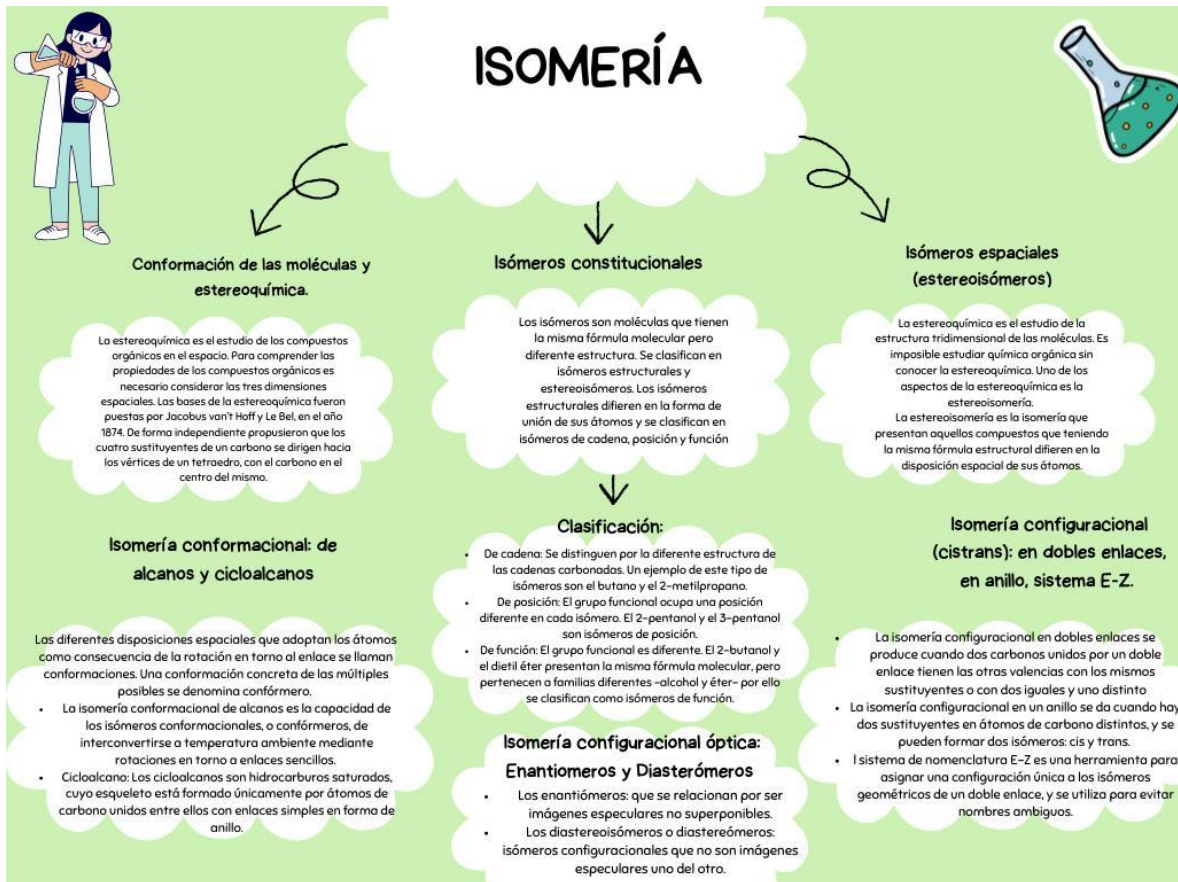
ISOMERÍA

Conformación de las moléculas y estereoquímica.

La estereoquímica es el estudio de los compuestos orgánicos en el espacio. Para comprender las propiedades de los compuestos orgánicos es necesario considerar las tres dimensiones espaciales. Las bases de la estereoquímica fueron puestas por Jacobus van't Hoff y Le Bel, en el año 1874. De forma independiente propusieron que los cuatro sustituyentes de un carbono se dirigen hacia los vértices de un tetraedro, con el carbono en el centro del mismo.

Isomería conformacional: de alcanos y cicloalcanos

Las diferentes disposiciones espaciales que adoptan los átomos como consecuencia de la rotación en torno al enlace se llaman conformaciones. Una conformación concreta de las múltiples posibles se denomina confórmero.
• La isomería conformacional de alcanos es la capacidad de los isómeros conformacionales, o confórmeros, de interconvertirse a temperatura ambiente mediante rotaciones en torno a enlaces sencillos.
• Cicloalcano: Los cicloalcanos son hidrocarburos saturados, cuyo esqueleto está formado únicamente por átomos de carbono unidos entre ellos con enlaces simples en forma de anillo.

Isómeros constitucionales

Los isómeros son moléculas que tienen la misma fórmula molecular pero diferente estructura. Se clasifican en isómeros estructurales y estereoisómeros. Los isómeros estructurales difieren en la forma de unión de sus átomos y se clasifican en isómeros de cadena, posición y función

Clasificación:
• De cadena: Se distinguen por la diferente estructura de las cadenas carbonadas. Un ejemplo de este tipo de isómeros son el butano y el 2-metilpropano.
• De posición: El grupo funcional ocupa una posición diferente en cada isómero. El 2-pentanol y el 3-pentanol son isómeros de posición.
• De función: El grupo funcional es diferente. El 2-butanol y el dietil éter presentan la misma fórmula molecular, pero pertenecen a familias diferentes -alcohol y éter- por ello se clasifican como isómeros de función.

Isomería configuracional óptica: Enantiomeros y Diasterómeros
• Los enantiómeros: que se relacionan por ser imágenes especulares no superponibles.
• Los diastereoisómeros o diastereómeros: isómeros configuracionales que no son imágenes especulares uno del otro.

Isómeros espaciales (estereoisómeros)

La estereoquímica es el estudio de la estructura tridimensional de las moléculas. Es imposible estudiar química orgánica sin conocer la estereoquímica. Uno de los aspectos de la estereoquímica es la estereoisomería.
La estereoisomería es la isomería que presentan aquellos compuestos que teniendo la misma fórmula estructural difieren en la disposición espacial de sus átomos.

Isomería configuracional (cistrans): en dobles enlaces, en anillo, sistema E-Z.

• La isomería configuracional en dobles enlaces se produce cuando dos carbonos unidos por un doble enlace tienen las otras valencias con los mismos sustituyentes o con dos iguales y uno distinto
• La isomería configuracional en un anillo se da cuando hay dos sustituyentes en átomos de carbono distintos, y se pueden formar dos isómeros: cis y trans.
• l sistema de nomenclatura E-Z es una herramienta para asignar una configuración única a los isómeros geométricos de un doble enlace, y se utiliza para evitar nombres ambiguos.